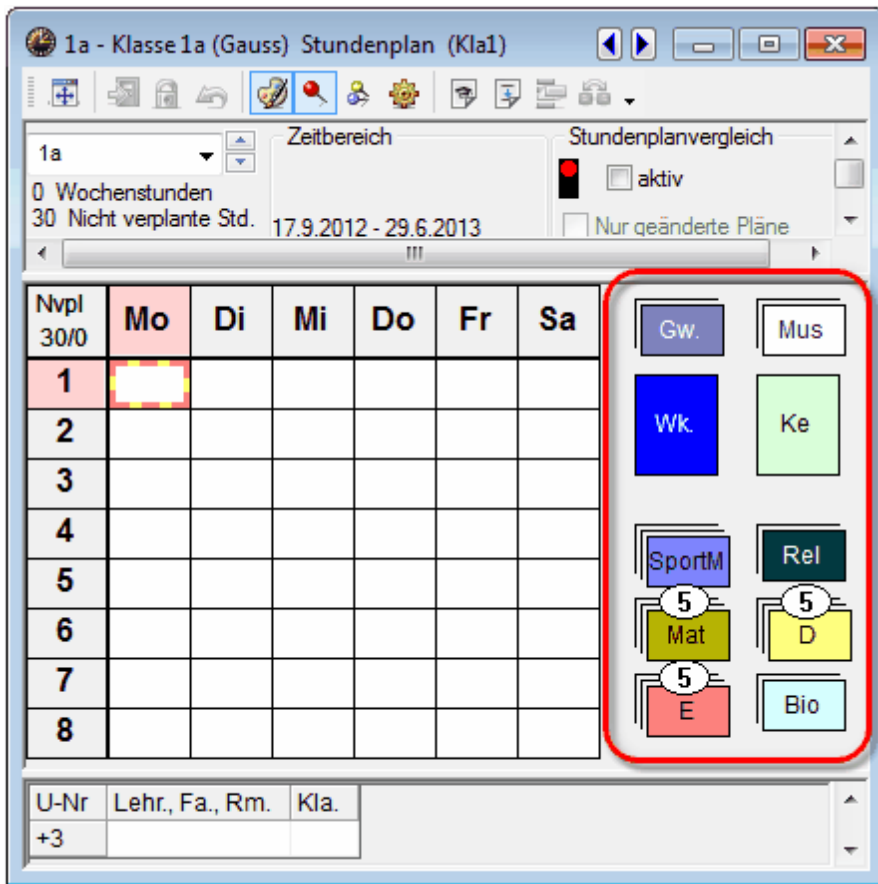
1a - Klasse 1a (Gauss) Stundenplan (Kla1)

1a
0 Wochenstunden
30 Nicht verplante Std.

Zeitbereich
17.9.2012 - 29.6.2013

Stundenplanvergleich
aktiv
Nur geänderte Pläne

| Nvpl 30/0 | Mo | Di | Mi | Do | Fr | Sa |
|---|---|---|---|---|---|---|
| 1 | | | | | | |
| 2 | | | | | | |
| 3 | | | | | | |
| 4 | | | | | | |
| 5 | | | | | | |
| 6 | | | | | | |
| 7 | | | | | | |
| 8 | | | | | | |

Gw.
Mus
Wk.
Ke
SportM
Rel
5
Mat
5
D
5
E
Bio

| U-Nr | Lehr., Fa., Rm. | Kla. |
|---|---|---|
| +3 | | |